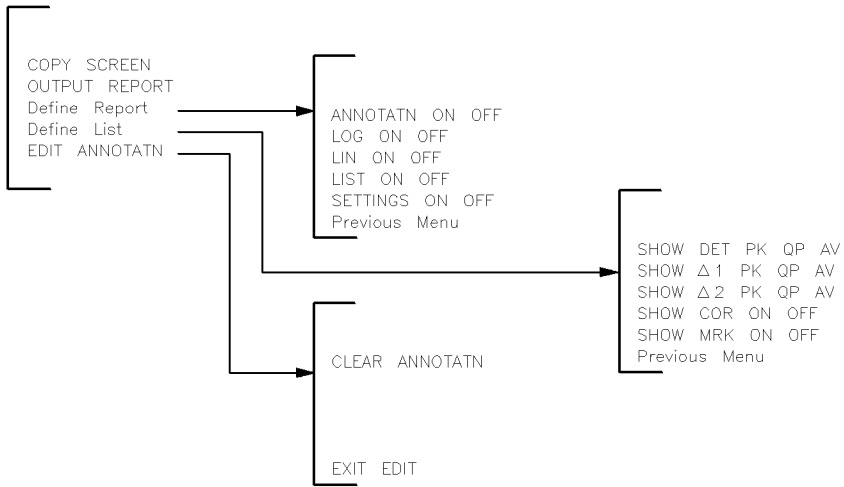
COPY SCREEN
OUTPUT REPORT
Define Report
Define List
EDIT ANNOTATN

ANNOTATN ON OFF
LOG ON OFF
LIN ON OFF
LIST ON OFF
SETTINGS ON OFF
Previous Menu

SHOW DET PK QP AV
SHOW $\Delta$1 PK QP AV
SHOW $\Delta$2 PK QP AV
SHOW COR ON OFF
SHOW MRK ON OFF
Previous Menu

CLEAR ANNOTATN

EXIT EDIT